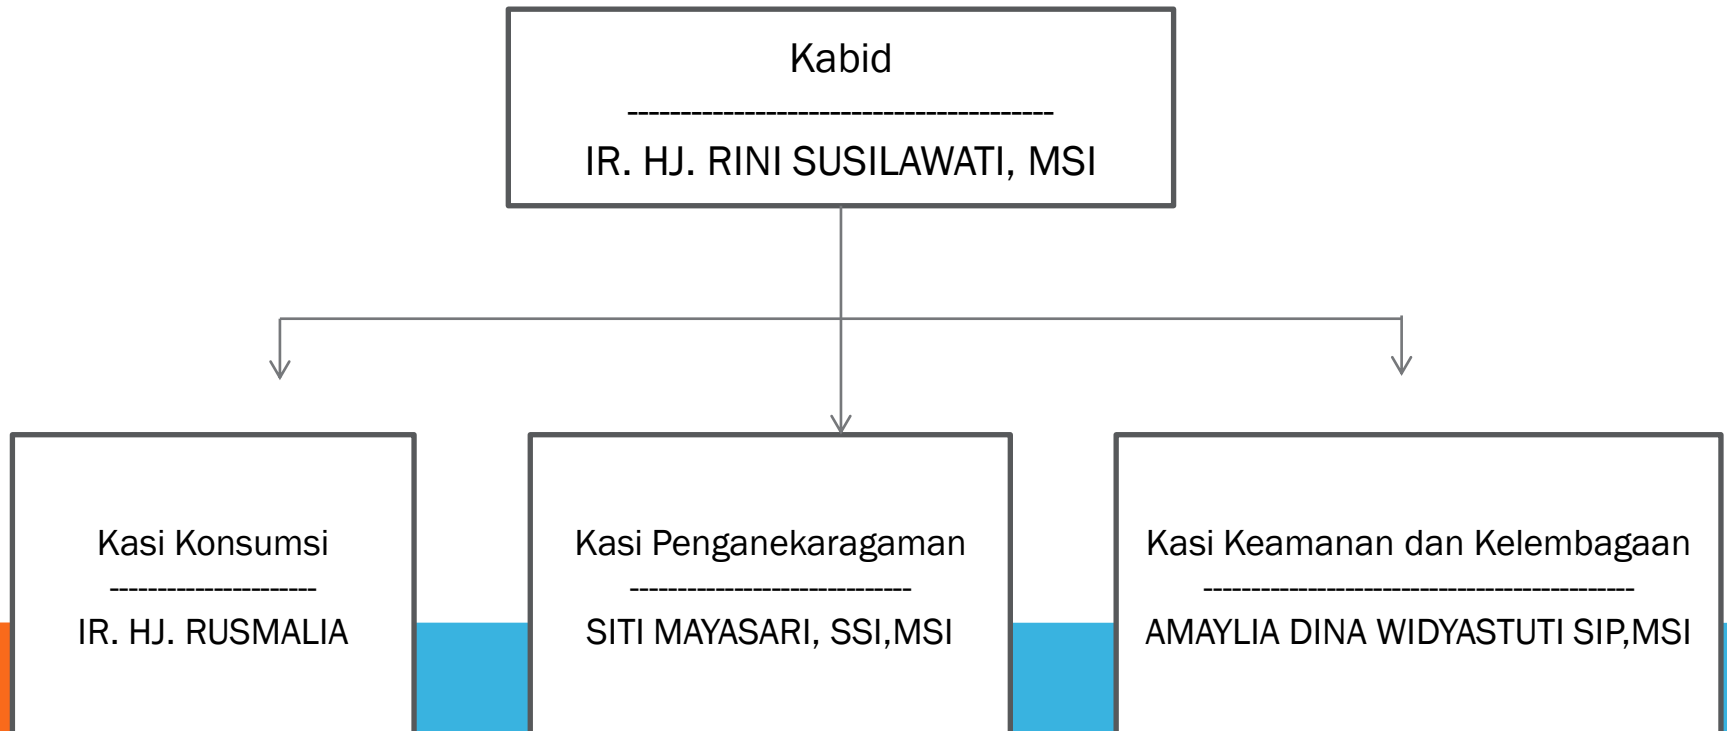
Kabid
----------------------------------------
IR. HJ. RINI SUSILAWATI, MSI

Kasi Konsumsi
---------------------
IR. HJ. RUSMALIA

Kasi Penganekaragaman
----------------------------
SITI MAYASARI, SSI,MSI

Kasi Keamanan dan Kelembagaan
-----------------------------------------
AMAYLIA DINA WIDYASTUTI SIP,MSI